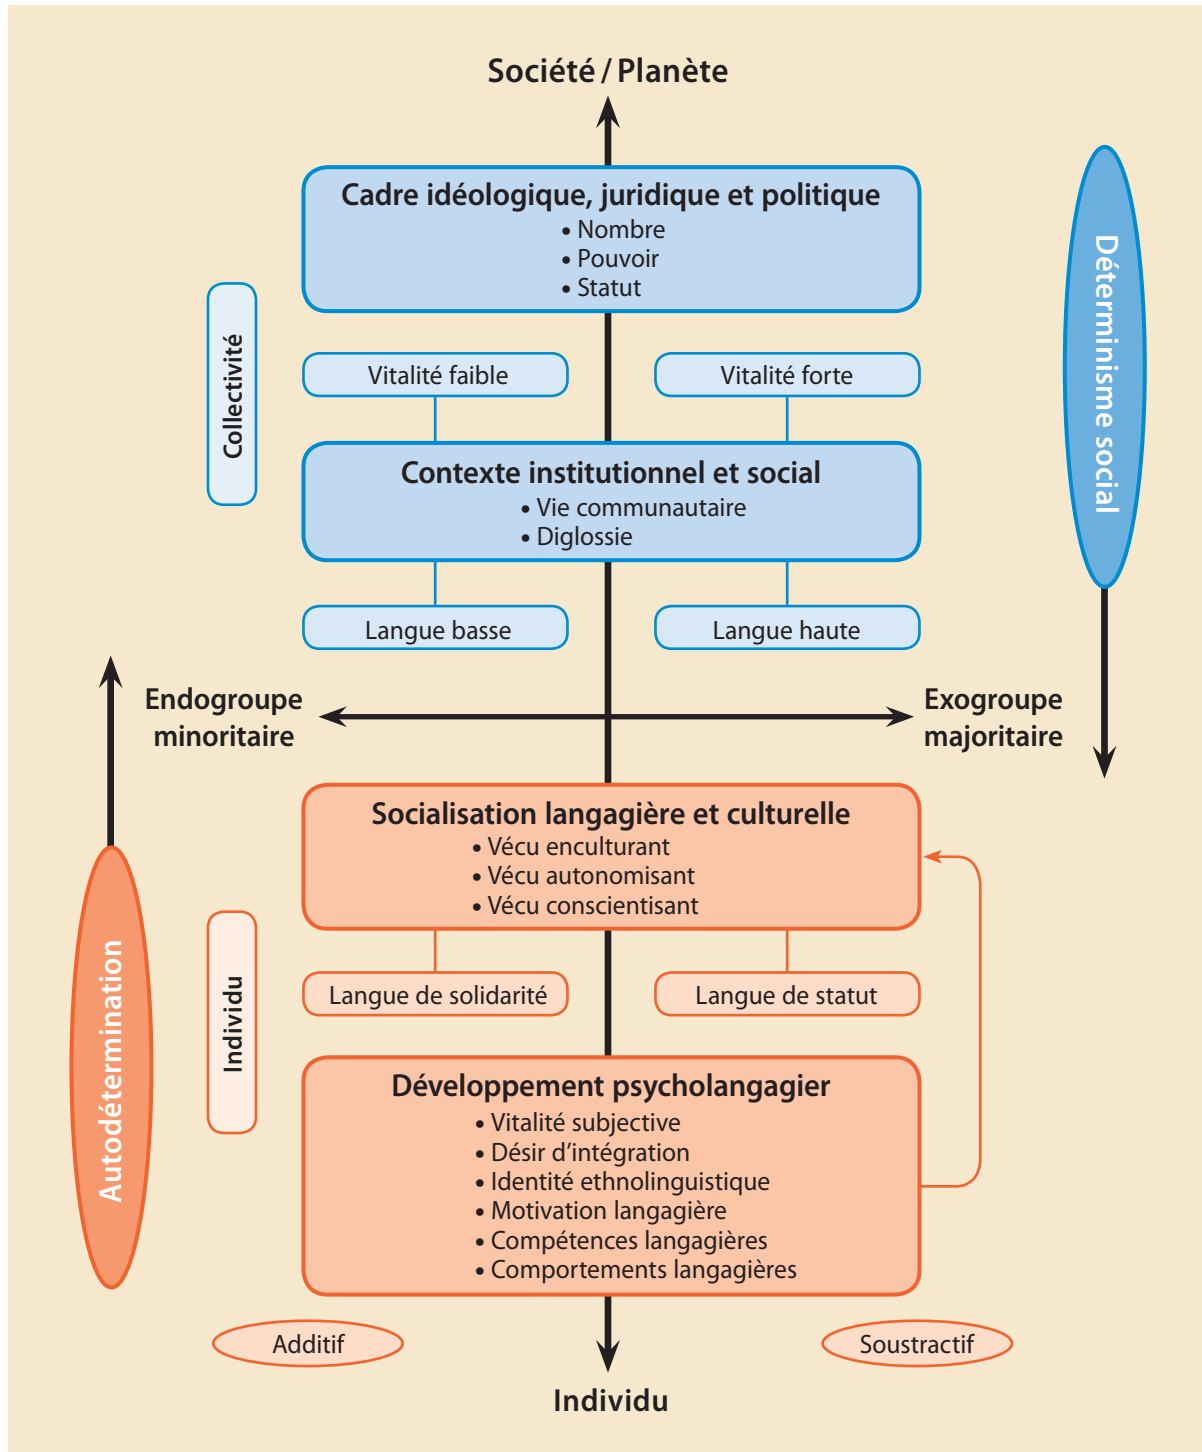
Société / Planète

Déterminisme social

Cadre idéologique, juridique et politique
• Nombre
• Pouvoir
• Statut

Collectivité

Vitalité faible

Vitalité forte

Contexte institutionnel et social
• Vie communautaire
• Diglossie

Langue basse

Langue haute

Endogroupe minoritaire

Exogroupe majoritaire

Socialisation langagière et culturelle
• Vécu enculturant
• Vécu autonomisant
• Vécu conscientisant

Autodétermination

Individu

Langue de solidarité

Langue de statut

Développement psycholangagier
• Vitalité subjective
• Désir d'intégration
• Identité ethnolinguistique
• Motivation langagière
• Compétences langagières
• Comportements langagières

Additif

Soustractif

Individu